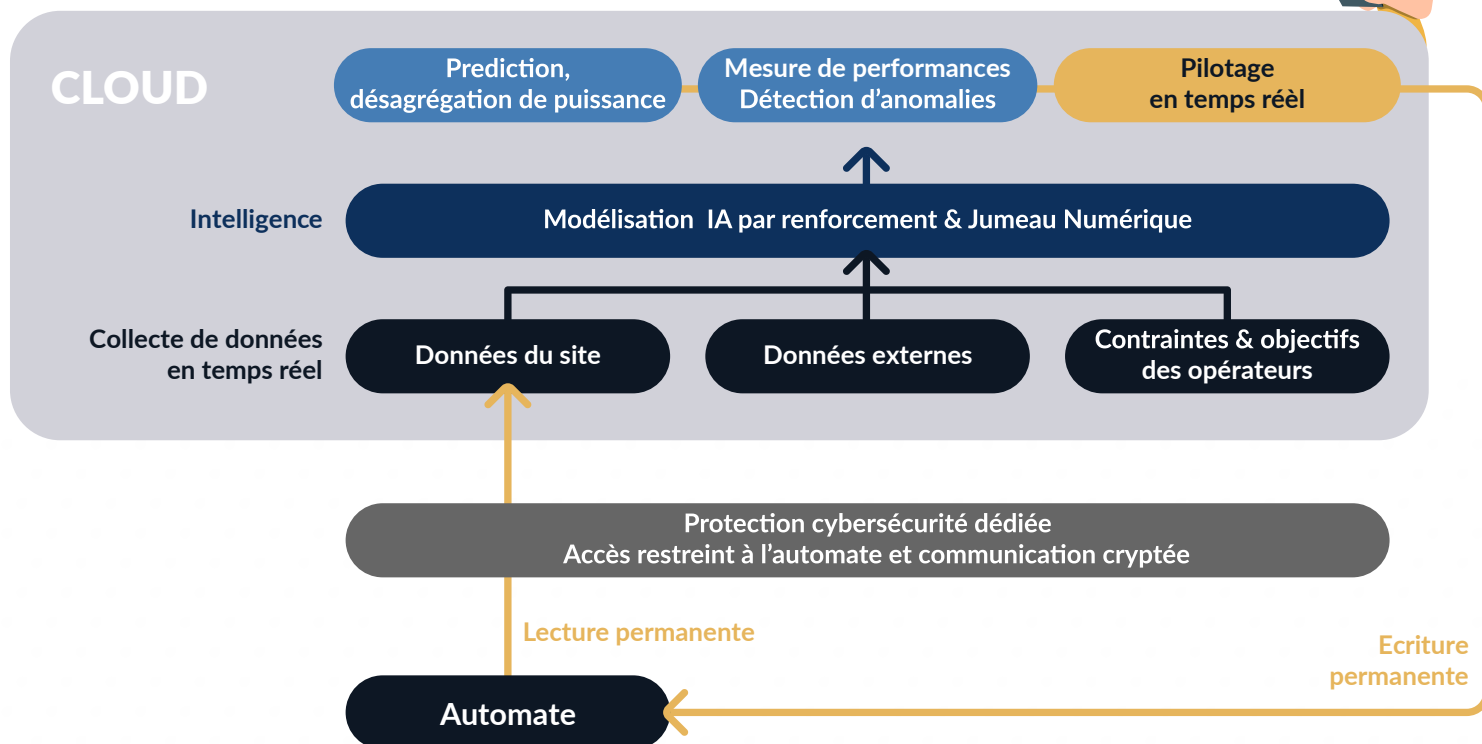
CLOUD

Prediction, désagrégation de puissance

Mesure de performances Détection d’anomalies

Pilotage en temps rèel

Intelligence

Modélisation IA par renforcement & Jumeau Numérique

Collecte de données en temps réel

Données du site

Données externes

Contraintes & objectifs des opérateurs

Protection cybersécurité dédiée
Accès restreint à l’automate et communication cryptée

Lecture permanente

Ecriture permanente

Automate